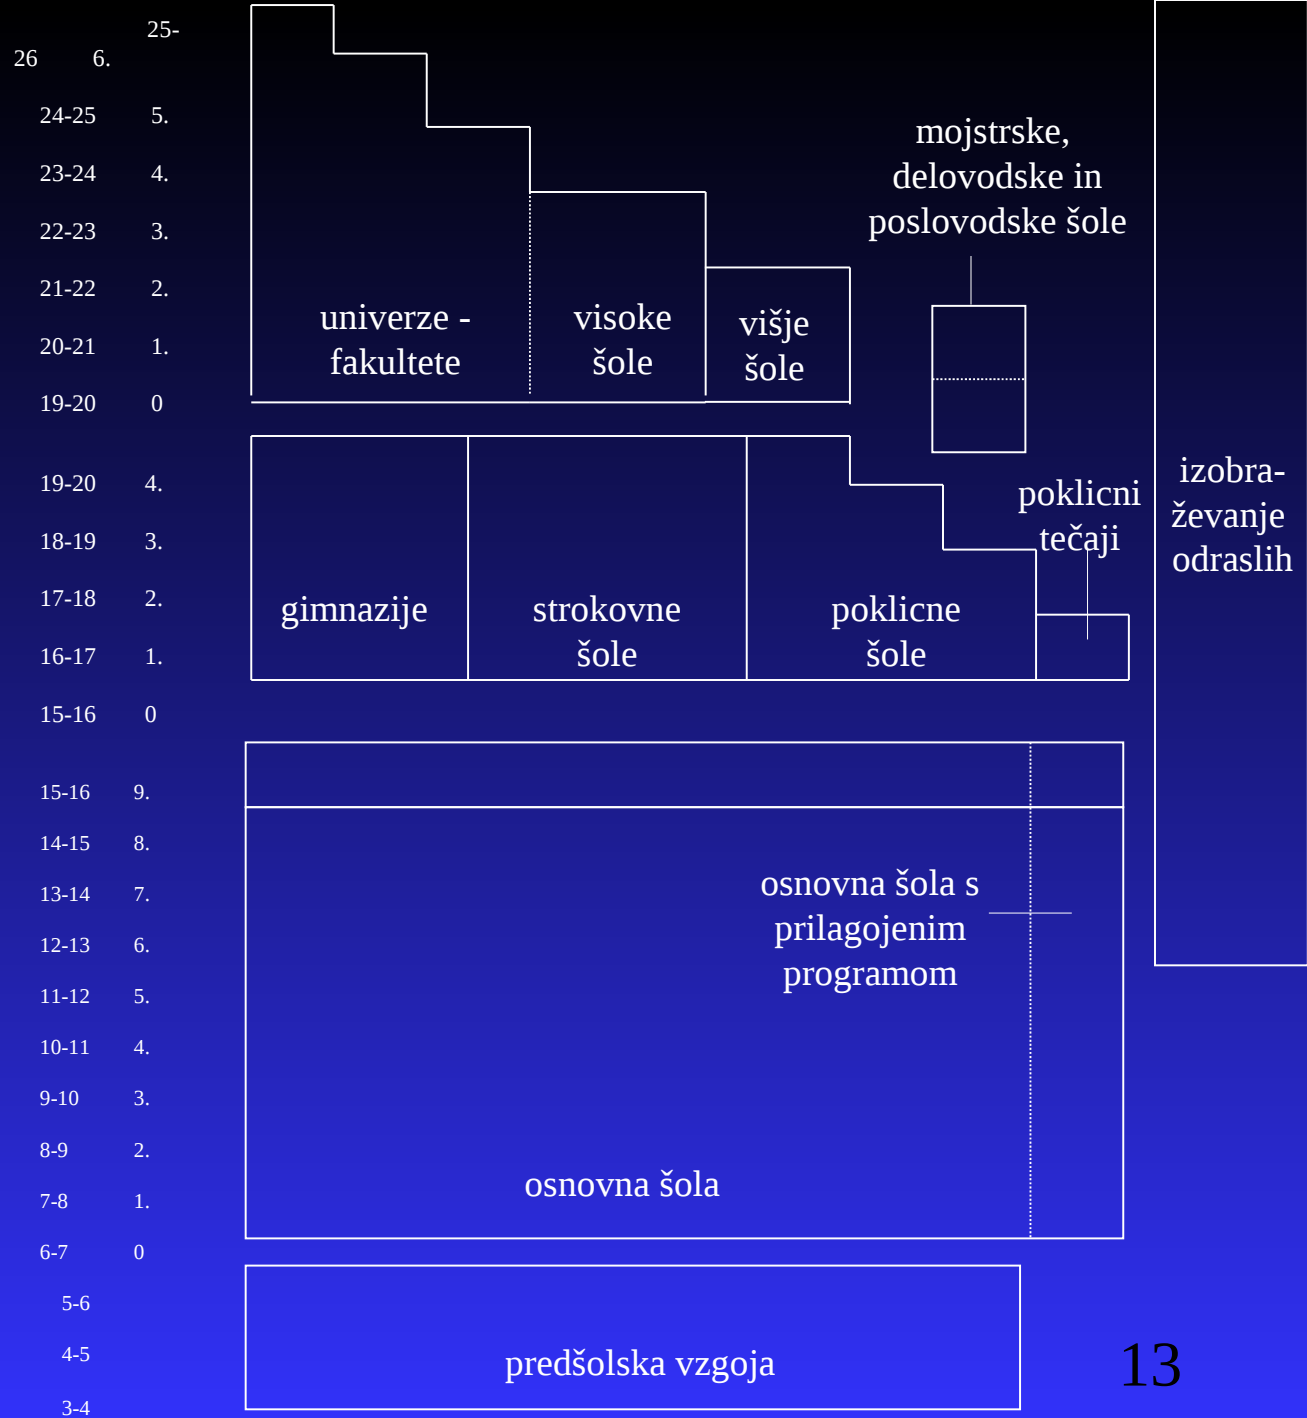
25-26 6.
24-25 5.
23-24 4.
22-23 3.
21-22 2.
20-21 1.
19-20 0

univerze - fakultete

visoke šole

višje šole

mojstrske, delovodske in poslovodske šole

19-20 4.
18-19 3.
17-18 2.
16-17 1.
15-16 0

gimnazije

strokovne šole

poklicne šole

poklicni tečaji

izobraževanje odraslih

15-16 9.
14-15 8.
13-14 7.
12-13 6.
11-12 5.
10-11 4.
9-10 3.
8-9 2.
7-8 1.
6-7 0

osnovna šola s prilagojenim programom

osnovna šola

5-6
4-5
3-4

predšolska vzgoja

13